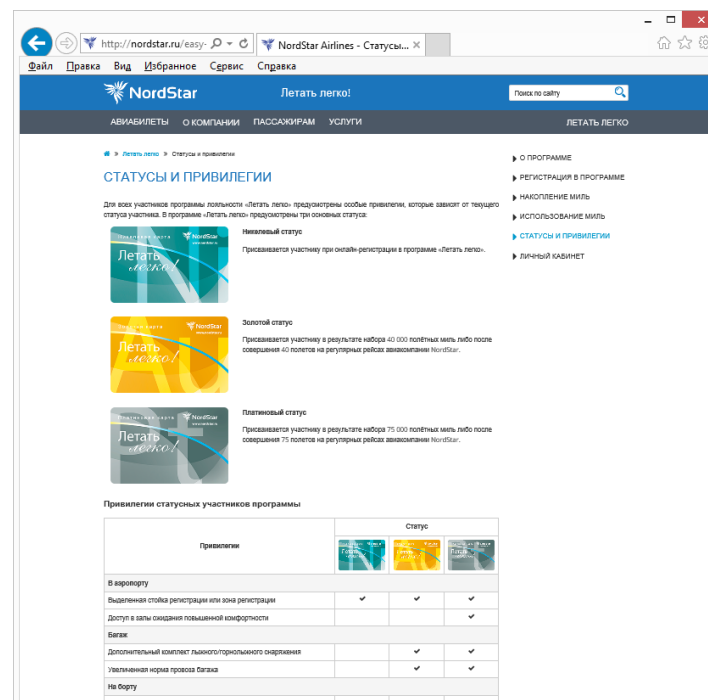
http://nordstar.ru/easy- NordStar Airlines - Статусы...

Файл Правка Вид Избранное Сервис Справка

NordStar Летать легко! Поиск по сайту

АВИАБИЛЕТЫ О КОМПАНИИ ПАССАЖИРАМ УСЛУГИ ЛЕТАТЬ ЛЕГКО

» Летать легко » Статусы и привилегии

СТАТУСЫ И ПРИВИЛЕГИИ

Для всех участников программы лояльности «Летать легко» предусмотрены особые привилегии, которые зависят от текущего статуса участника. В программе «Летать легко» предусмотрены три основных статуса:

Никелевый статус

Присваивается участнику при онлайн-регистрации в программе «Летать легко».

Золотой статус

Присваивается участнику в результате набора 40 000 полётных миль либо после совершения 40 полетов на регулярных рейсах авиакомпании NordStar.

Платиновый статус

Присваивается участнику в результате набора 75 000 полётных миль либо после совершения 75 полетов на регулярных рейсах авиакомпании NordStar.

Привилегии статусных участников программы

| Привилегии | Статус | | |
|---|---|---|---|
| В аэропорту | | | |
| Выделенная стойка регистрации или зона регистрации | ✔ | ✔ | ✔ |
| Доступ в залы ожидания повышенной комфортности | | | ✔ |
| Багаж | | | |
| Дополнительный комплект лыжного/горнолыжного снаряжения | | ✔ | ✔ |
| Увеличенная норма провоза багажа | | ✔ | ✔ |
| На борту | | | |

» О ПРОГРАММЕ
» РЕГИСТРАЦИЯ В ПРОГРАММЕ
» НАКОПЛЕНИЕ МИЛЬ
» ИСПОЛЬЗОВАНИЕ МИЛЬ
» СТАТУСЫ И ПРИВИЛЕГИИ
» ЛИЧНЫЙ КАБИНЕТ